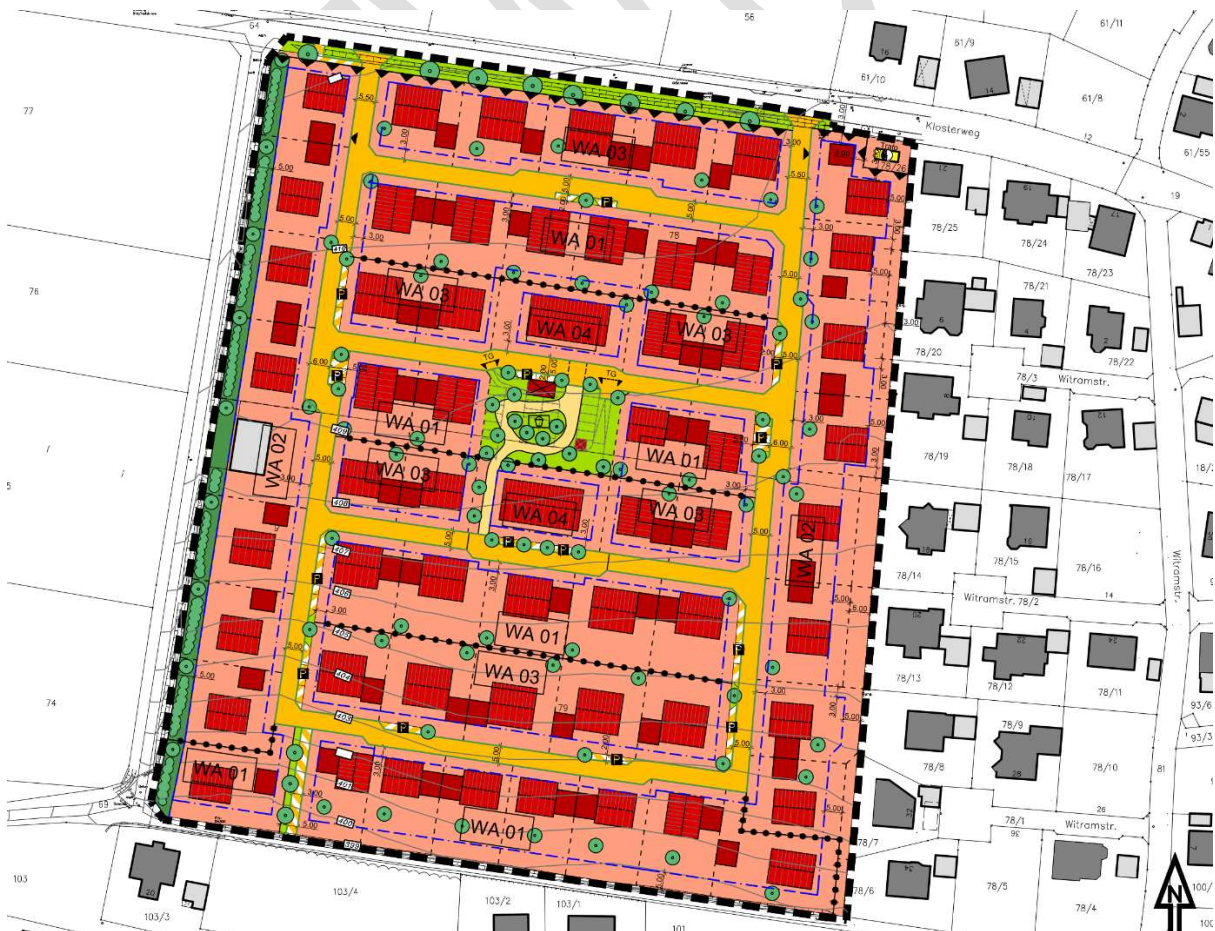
64
56
61/11
61/9
61/10
61/8
77
Klosterweg
12
61/55
WA 03
19
WA 01
78/25
78/24
78/23
76
WA 03
WA 04
WA 03
78/21
78/20
78/22
78/3
Witramstr.
WA 01
WA 02
WA 01
78/19
78/18
78/17
WA 03
WA 04
WA 03
WA 02
78/14
78/15
78/16
Witramstr. 78/2
Witramstr.
WA 01
WA 03
78/13
78/12
78/11
74
78/9
WA 01
78/8
78/10
81
WA 01
78/1
Witramstr.
78/7
78/6
78/5
78/4
103
103/4
103/3
103/2
103/1
101
N